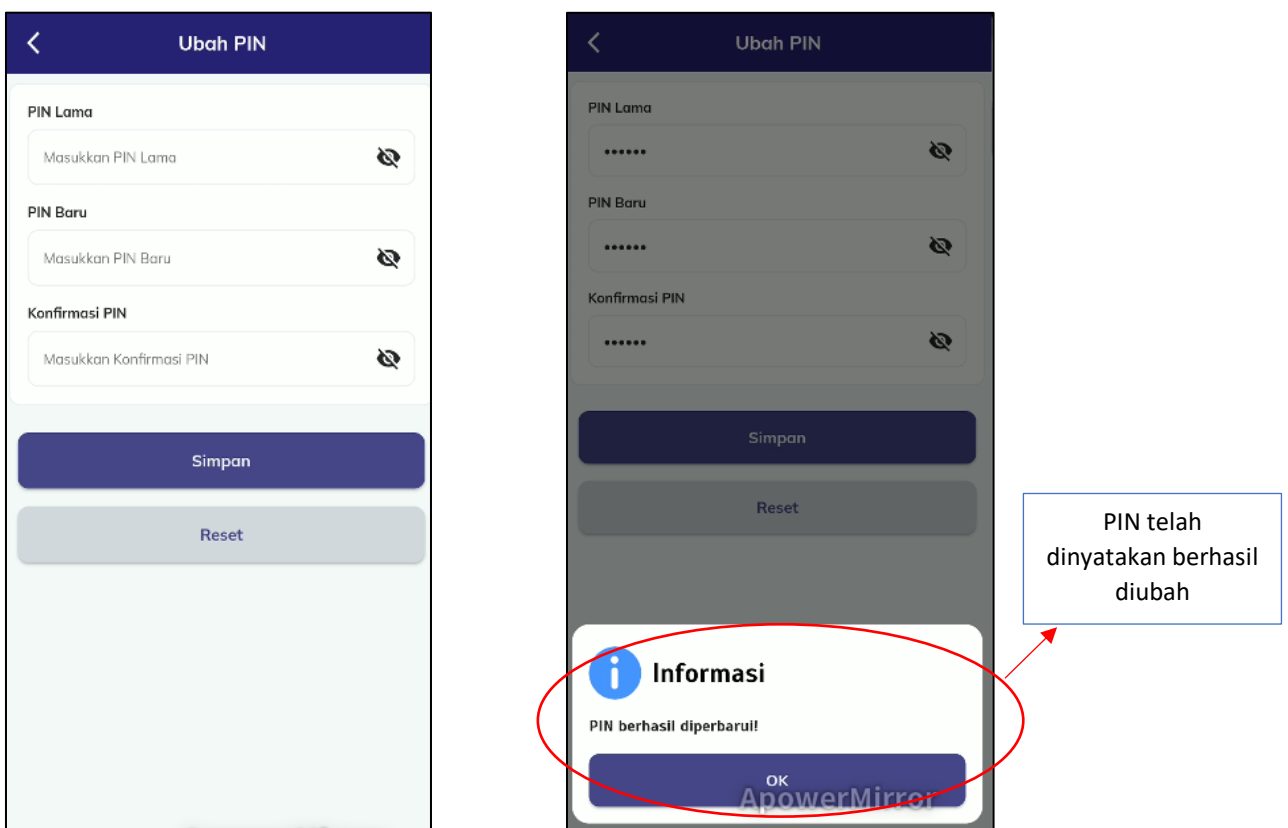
Ubah PIN

PIN Lama

Masukkan PIN Lama

PIN Baru

Masukkan PIN Baru

Konfirmasi PIN

Masukkan Konfirmasi PIN

Simpan

Reset

Ubah PIN

PIN Lama

••••••

PIN Baru

••••••

Konfirmasi PIN

••••••

Simpan

Reset

Informasi

PIN berhasil diperbarui!

OK

ApowerMirror

PIN telah dinyatakan berhasil diubah